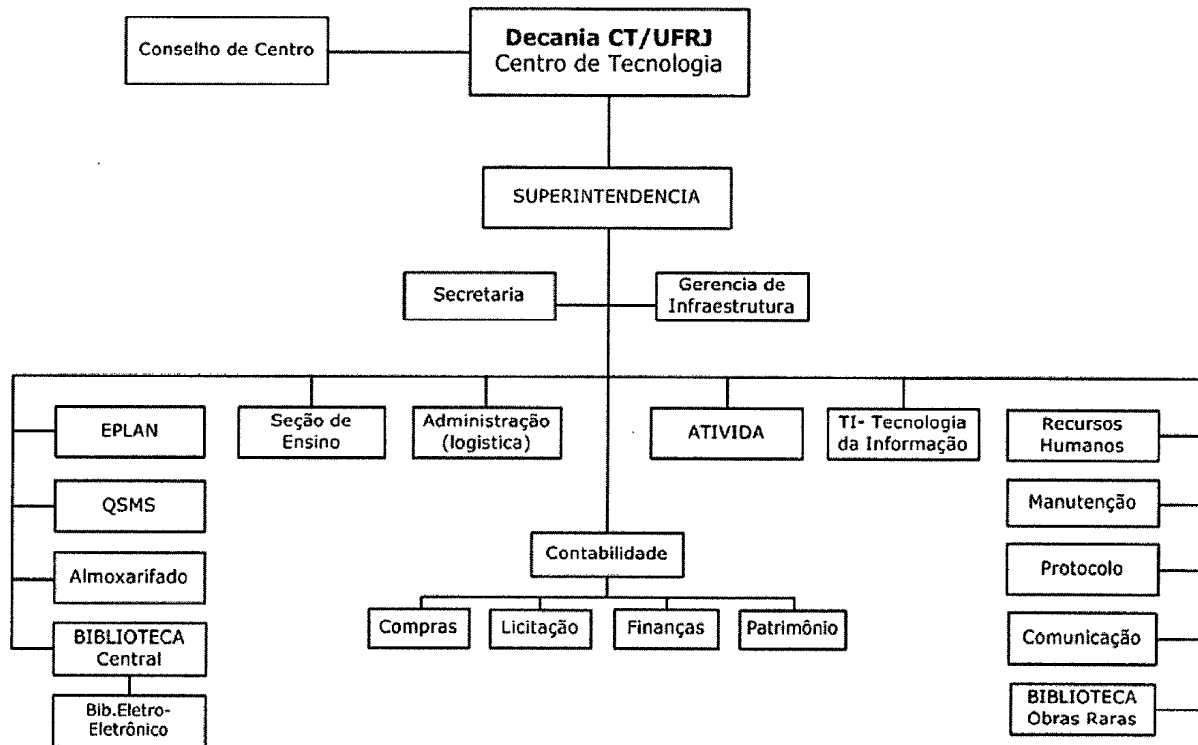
Conselho de Centro

**Decania CT/UFRJ**
Centro de Tecnologia

SUPERINTENDENCIA

Secretaria

Gerencia de Infraestrutura

EPLAN

QSMS

Almoxarifado

BIBLIOTECA Central

Bib.Eletro-Eletrônico

Seção de Ensino

Administração (logistica)

Contabilidade

Compras

Licitação

Finanças

Patrimônio

ATIVIDA

TI- Tecnologia da Informação

Recursos Humanos

Manutenção

Protocolo

Comunicação

BIBLIOTECA Obras Raras